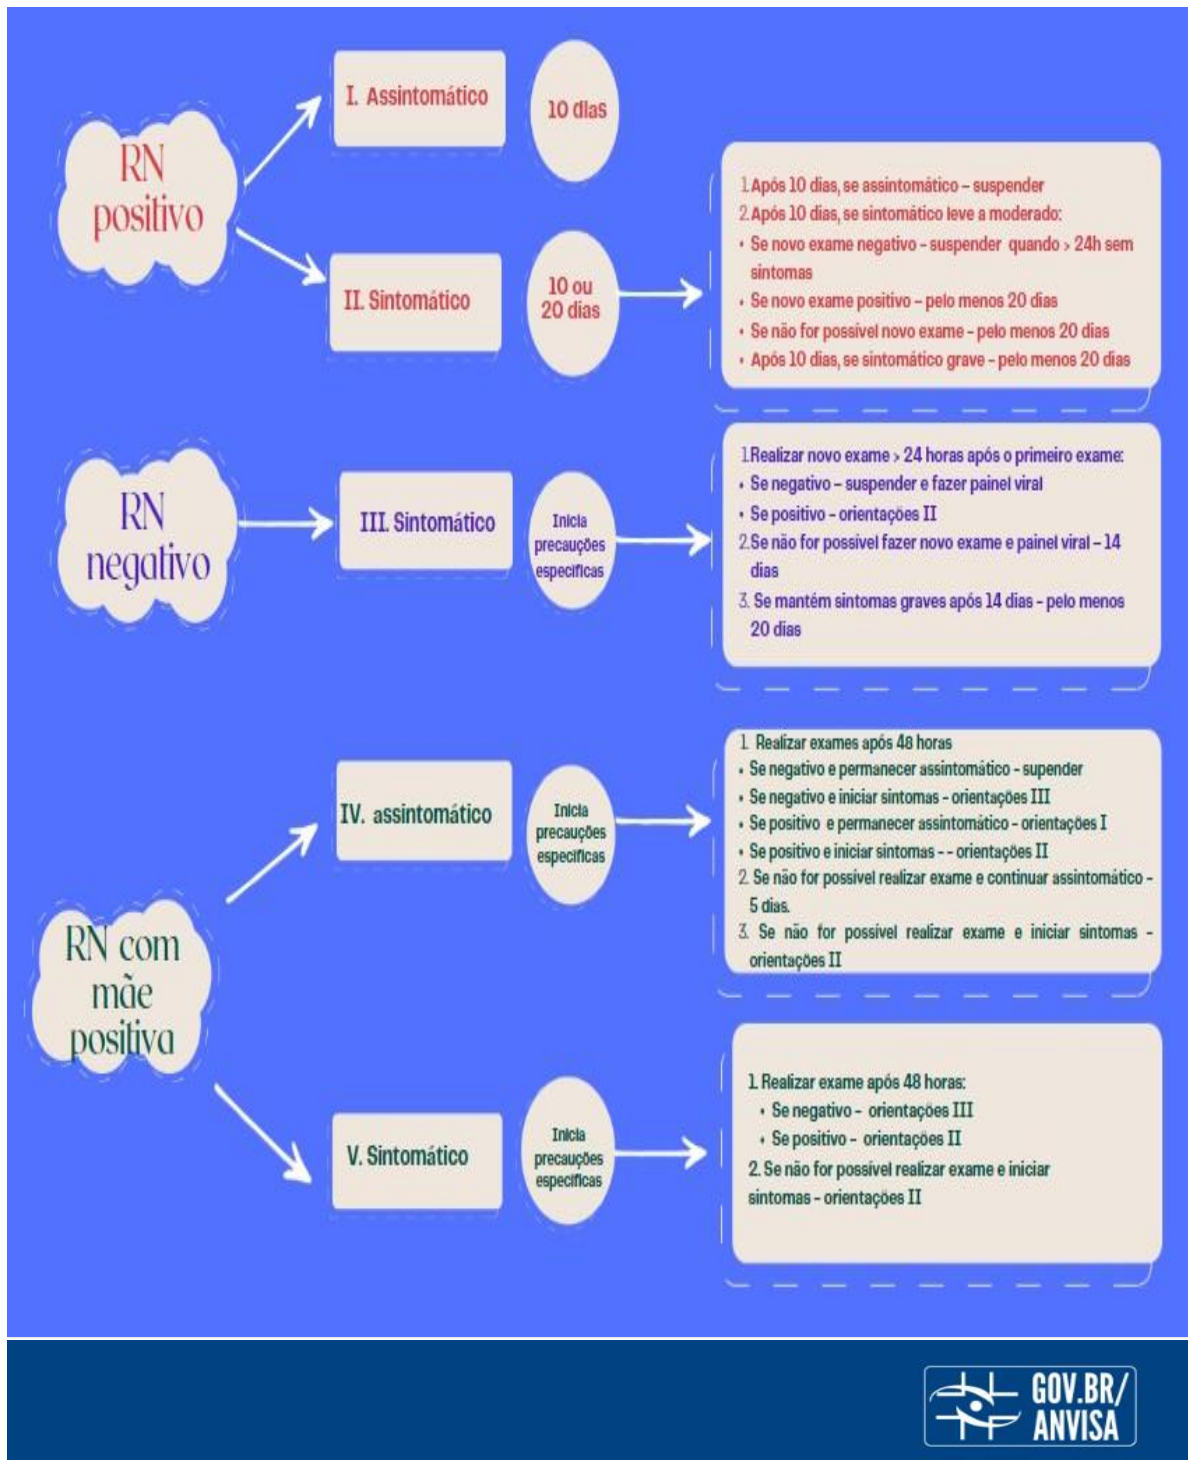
RN positivo

I. Assintomático

10 dias

II. Sintomático

10 ou 20 dias

1. Após 10 dias, se assintomático – suspender
2. Após 10 dias, se sintomático leve a moderado:
• Se novo exame negativo - suspender quando > 24h sem sintomas
• Se novo exame positivo – pelo menos 20 dias
• Se não for possível novo exame - pelo menos 20 dias
• Após 10 dias, se sintomático grave - pelo menos 20 dias

RN negativo

III. Sintomático

Inicia precauções especificas

1. Realizar novo exame > 24 horas após o primeiro exame:
• Se negativo – suspender e fazer painel viral
• Se positivo - orientações II
2. Se não for possível fazer novo exame e painel viral – 14 dias
3. Se mantém sintomas graves após 14 dias - pelo menos 20 dias

RN com mãe positiva

IV. assintomático

Inicia precauções especificas

1. Realizar exames após 48 horas
• Se negativo e permanecer assintomático - supender
• Se negativo e iniciar sintomas - orientações III
• Se positivo e permanecer assintomático - orientações I
• Se positivo e iniciar sintomas - - orientações II
2. Se não for possível realizar exame e continuar assintomático - 5 dias.
3. Se não for possível realizar exame e iniciar sintomas - orientações II

V. Sintomático

Inicia precauções especificas

1. Realizar exame após 48 horas:
• Se negativo - orientações III
• Se positivo - orientações II
2. Se não for possível realizar exame e iniciar sintomas - orientações II

GOV.BR/ ANVISA